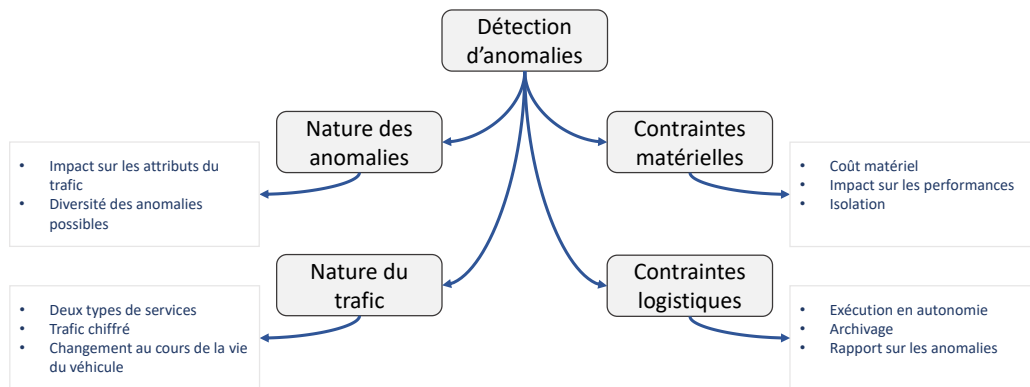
Détection d’anomalies

Nature des anomalies

- Impact sur les attributs du trafic
- Diversité des anomalies possibles

Contraintes matérielles

- Coût matériel
- Impact sur les performances
- Isolation

Nature du trafic

- Deux types de services
- Trafic chiffré
- Changement au cours de la vie du véhicule

Contraintes logistiques

- Exécution en autonomie
- Archivage
- Rapport sur les anomalies